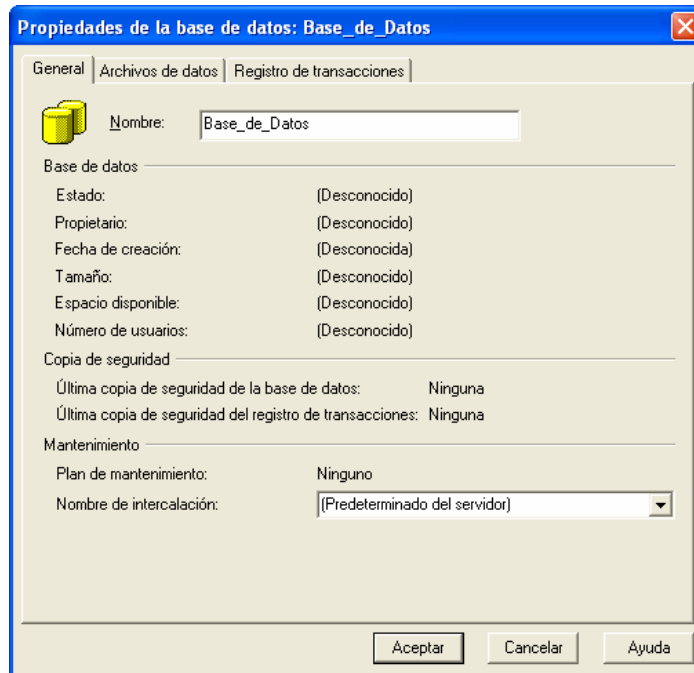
Propiedades de la base de datos: Base_de_Datos

General | Archivos de datos | Registro de transacciones

Nombre: Base_de_Datos

Base de datos

Estado: (Desconocido)

Propietario: (Desconocido)

Fecha de creación: (Desconocida)

Tamaño: (Desconocido)

Espacio disponible: (Desconocido)

Número de usuarios: (Desconocido)

Copia de seguridad

Última copia de seguridad de la base de datos: Ninguna

Última copia de seguridad del registro de transacciones: Ninguna

Mantenimiento

Plan de mantenimiento: Ninguno

Nombre de intercalación: (Predeterminado del servidor)

Aceptar | Cancelar | Ayuda